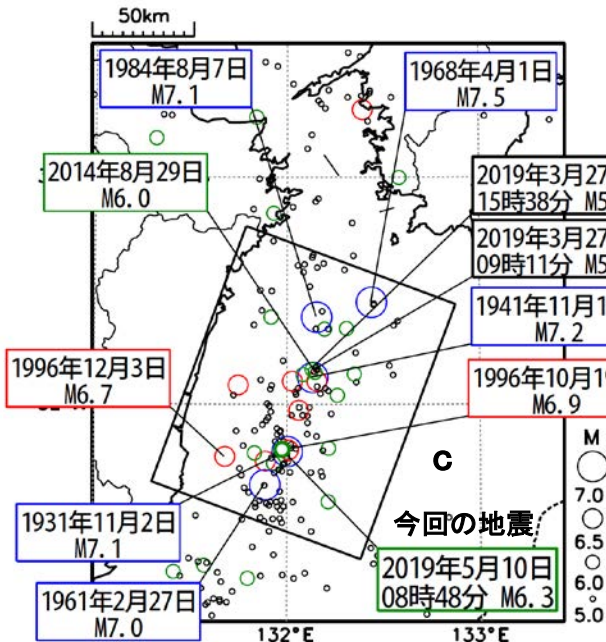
50km

1984年8月7日
M7.1

1968年4月1日
M7.5

2014年8月29日
M6.0

2019年3月27
15時38分 M5

2019年3月27
09時11分 M5

1941年11月1
M7.2

1996年12月3日
M6.7

1996年10月1
M6.9

C

M
7.0
6.5
6.0
5.0

今回の地震

1931年11月2日
M7.1

2019年5月10日
08時48分 M6.3

1961年2月27日
M7.0

132°E
133°E